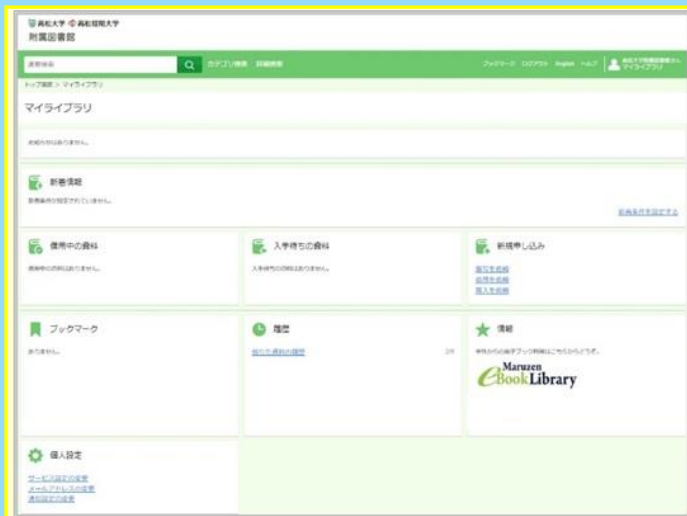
高松大学 高松短期大学
附属図書館

資料検索
カテゴリ検索 詳細検索
ブックマーク ログアウト English ヘルプ
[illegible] マイライブラリ

トップ画面 > マイライブラリ

マイライブラリ

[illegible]

新着情報
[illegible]
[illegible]

借用中の資料
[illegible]

入手待ちの資料
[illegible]

新規申し込み
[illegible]
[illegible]
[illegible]

ブックマーク
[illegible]

履歴
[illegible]

情報
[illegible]
Maruzen eBook Library

個人設定
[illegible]
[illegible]
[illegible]